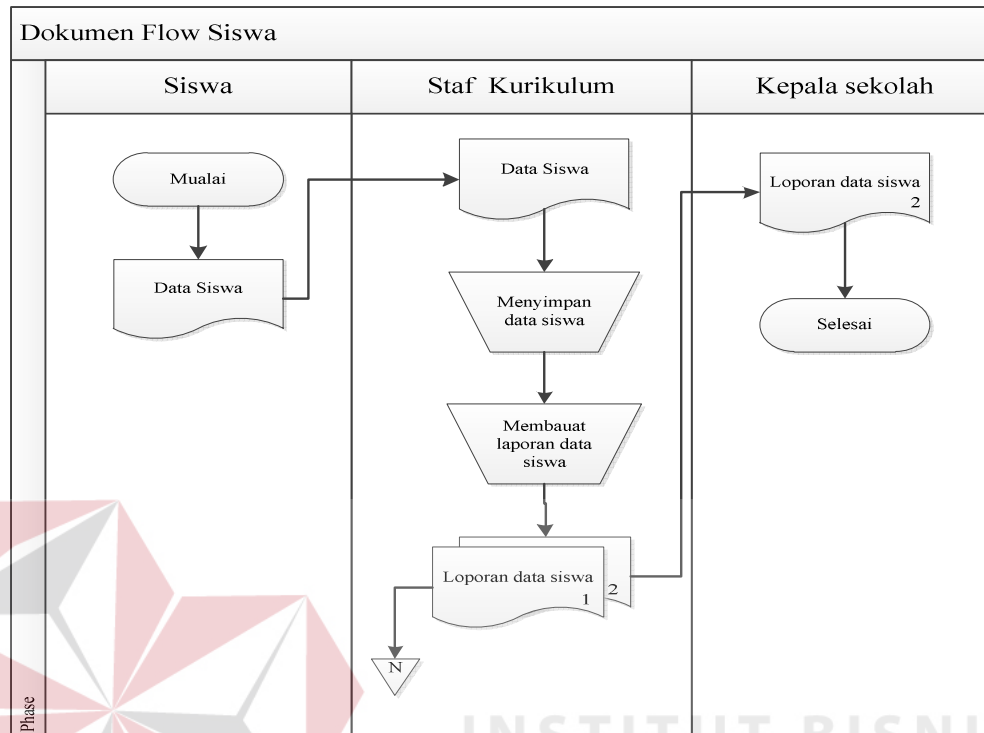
Dokumen Flow Siswa

Siswa

Staf Kurikulum

Kepala sekolah

Mualai

Data Siswa

Data Siswa

Menyimpan data siswa

Membauat laporan data siswa

Loporan data siswa 1

2

N

Loporan data siswa 2

Selesai

Phase

INSTITUT BISNI